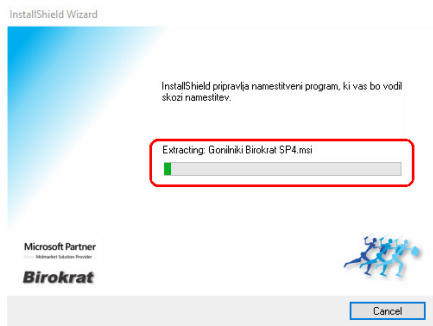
InstallShield Wizard

InstallShield pripravlja namestitveni program, ki vas bo vodil skozi namestitev.

Extracting: Gonilniki Birokrat SP4.msi

Microsoft Partner
Midmarket Solution Provider

Birokrat

Cancel